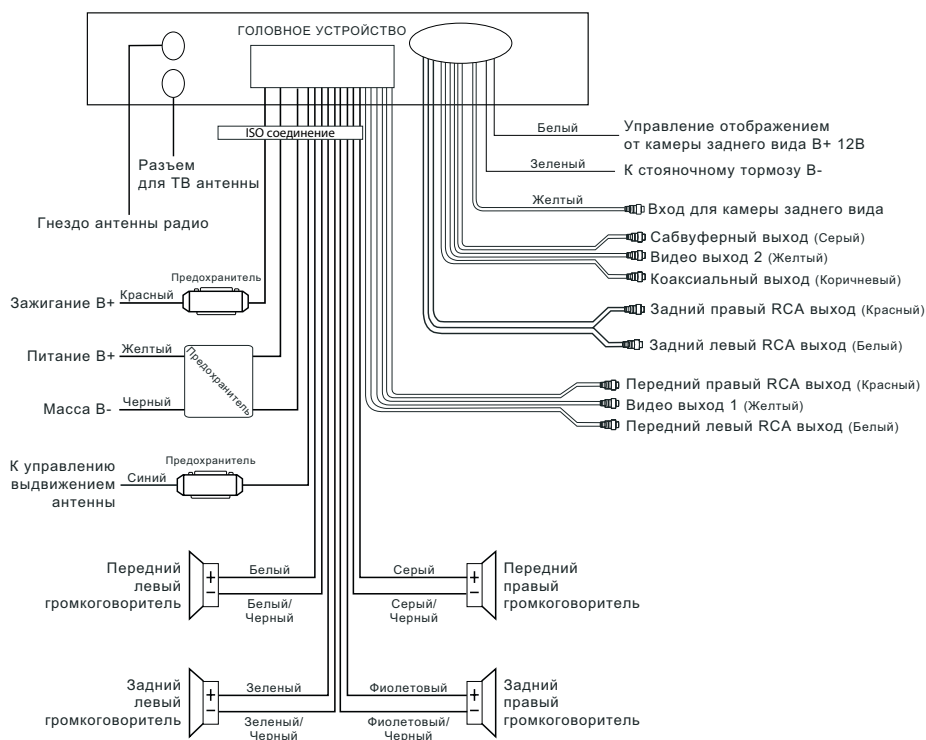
ГОЛОВНОЕ УСТРОЙСТВО

ISO соединение

Разъем для ТВ антенны

Гнездо антенны радио

Белый

Управление отображением от камеры заднего вида B+ 12В

Зеленый

К стояночному тормозу B-

Желтый

Вход для камеры заднего вида

Сабвуферный выход (Серый)

Видео выход 2 (Желтый)

Коаксиальный выход (Коричневый)

Задний правый RCA выход (Красный)

Задний левый RCA выход (Белый)

Передний правый RCA выход (Красный)

Видео выход 1 (Желтый)

Передний левый RCA выход (Белый)

Предохранитель

Зажигание B+

Красный

Питание B+

Желтый

Предохранитель

Масса B-

Черный

Предохранитель

К управлению выдвижением антенны

Синий

Передний левый громкоговоритель

+

−

Белый

Белый/Черный

Серый

Серый/Черный

Передний правый громкоговоритель

Задний левый громкоговоритель

Зеленый

Зеленый/Черный

Фиолетовый

Фиолетовый/Черный

Задний правый громкоговоритель